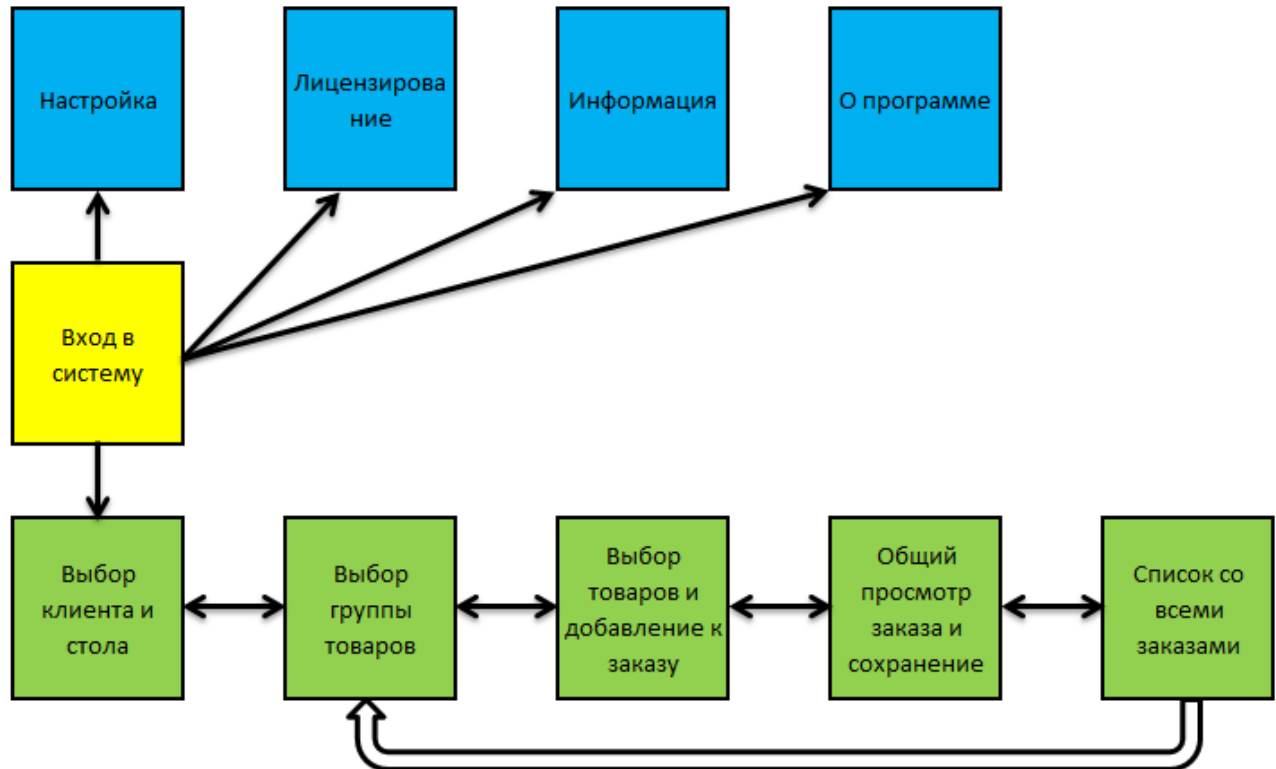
Настройка

Лицензирование

Информация

О программе

Вход в систему

Выбор клиента и стола

Выбор группы товаров

Выбор товаров и добавление к заказу

Общий просмотр заказа и сохранение

Список со всеми заказами